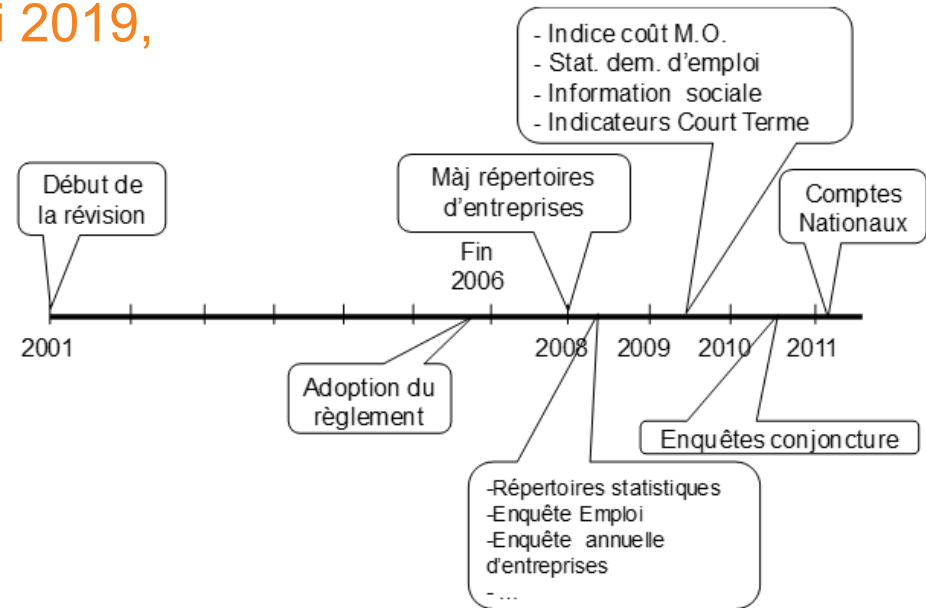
i 2019,

- Indice coût M.O.
- Stat. dem. d'emploi
- Information sociale
- Indicateurs Court Terme

Début de la révision

Màj répertoires d'entreprises

Comptes Nationaux

Fin 2006

2001

2008 2009 2010 2011

Adoption du règlement

Enquêtes conjoncture

-Répertoires statistiques
-Enquête Emploi
-Enquête annuelle d'entreprises
- …